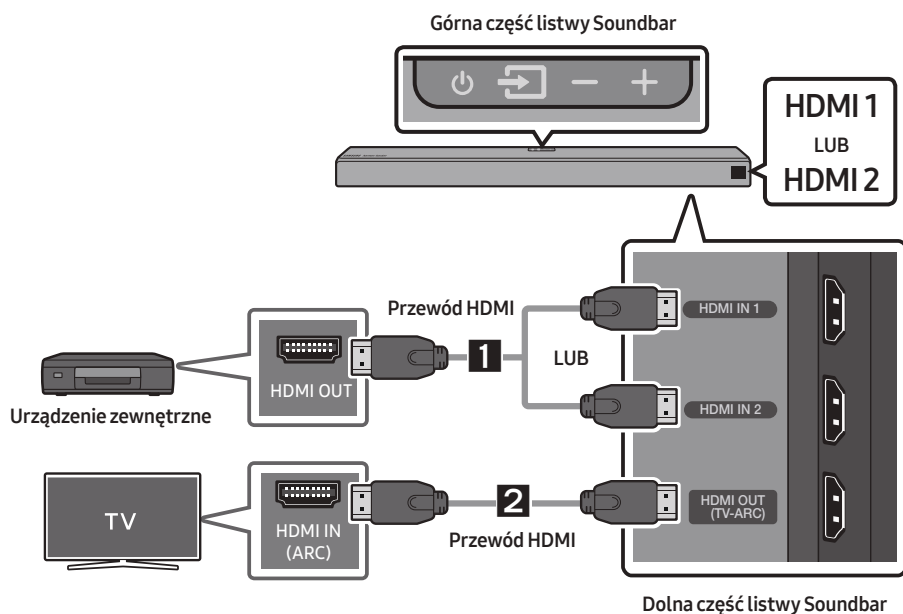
Górna część listwy Soundbar

HDMI 1
LUB
HDMI 2

Przewód HDMI

HDMI IN 1

1

LUB

HDMI OUT

HDMI IN 2

Urządzenie zewnętrzne

TV

HDMI IN (ARC)

2

Przewód HDMI

HDMI OUT (TV-ARC)

Dolna część listwy Soundbar